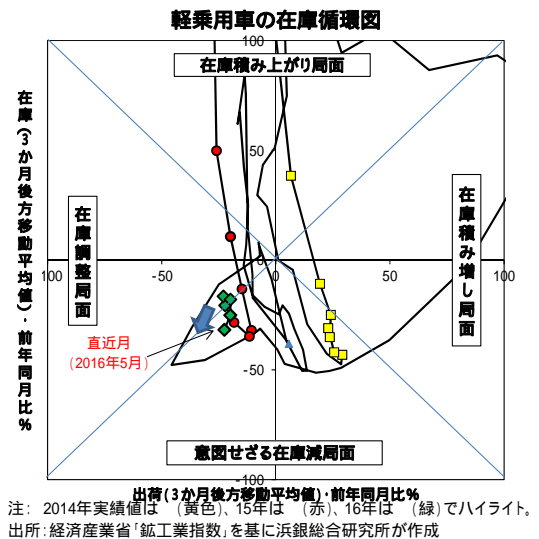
軽乗用車の在庫循環図

在庫積み上がり局面

在庫（3か月後方移動平均値）・前年同月比％

在庫調整局面

在庫積み増し局面

100

50

-100

-50

0

50

100

-50

-100

直近月
（2016年5月）

意図せざる在庫減局面

出荷（3か月後方移動平均値）・前年同月比％

注：　2014年実績値は　（黄色）、15年は　（赤）、16年は　（緑）でハイライト。
出所：経済産業省「鉱工業指数」を基に浜銀総合研究所が作成